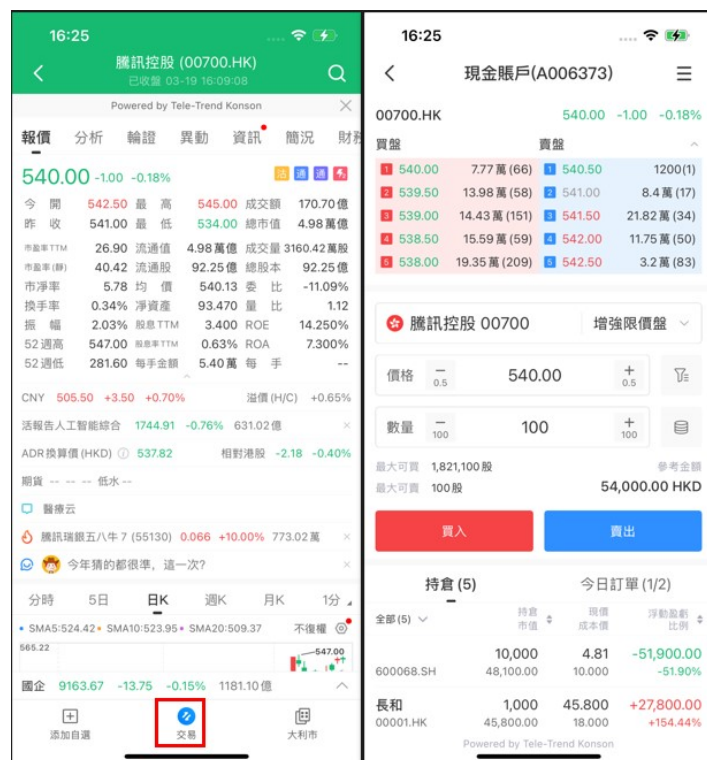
16:25

騰訊控股 (00700.HK)
已收盤 03-19 16:09:08

Powered by Tele-Trend Konson

報價 分析 輪證 異動 資訊 簡況 財務

540.00 -1.00 -0.18%

| 今開 | 542.50 | 最高 | 545.00 | 成交額 | 170.70億 |
|---|---|---|---|---|---|
| 昨收 | 541.00 | 最低 | 534.00 | 總市值 | 4.98萬億 |
| 市盈率TTM | 26.90 | 流通值 | 4.98萬億 | 成交量 | 3160.42萬股 |
| 市盈率(靜) | 40.42 | 流通股 | 92.25億 | 總股本 | 92.25億 |
| 市淨率 | 5.78 | 均價 | 540.13 | 委比 | -11.09% |
| 換手率 | 0.34% | 淨資產 | 93.470 | 量比 | 1.12 |
| 振幅 | 2.03% | 股息TTM | 3.400 | ROE | 14.250% |
| 52週高 | 547.00 | 股息率TTM | 0.63% | ROA | 7.300% |
| 52週低 | 281.60 | 每手金額 | 5.40萬 | 每手 | -- |

CNY 505.50 +3.50 +0.70% 溢價(H/C) +0.65%

活報告人工智能綜合 1744.91 -0.76% 631.02億

ADR換算價(HKD) 537.82 相對港股 -2.18 -0.40%

期貨 -- -- -- 低水 --

醫療云

騰訊瑞銀五八牛7 (55130) 0.066 +10.00% 773.02萬

今年猜的都很準，這一次?

分時 5日 日K 週K 月K 1分

• SMA5:524.42 • SMA10:523.95 • SMA20:509.37 不復權

565.22
547.00

國企 9163.67 -13.75 -0.15% 1181.10億

添加自選 交易 大利市

16:25

現金賬戶(A006373)

00700.HK 540.00 -1.00 -0.18%

買盤 賣盤

| 1 | 540.00 | 7.77萬(66) | 1 | 540.50 | 1200(1) |
|---|---|---|---|---|---|
| 2 | 539.50 | 13.98萬(58) | 2 | 541.00 | 8.4萬(17) |
| 3 | 539.00 | 14.43萬(151) | 3 | 541.50 | 21.82萬(34) |
| 4 | 538.50 | 15.59萬(59) | 4 | 542.00 | 11.75萬(50) |
| 5 | 538.00 | 19.35萬(209) | 5 | 542.50 | 3.2萬(83) |

騰訊控股 00700 增強限價盤

價格 − 0.5 540.00 + 0.5

數量 − 100 100 + 100

最大可買 1,821,100股 參考金額
最大可賣 100股 54,000.00 HKD

買入 賣出

持倉 (5) 今日訂單 (1/2)

全部(5) 持倉 市值 現價 成本價 浮動盈虧 比例

600068.SH 10,000 48,100.00 4.81 10.000 -51,900.00 -51.90%

長和 00001.HK 1,000 45,800.00 45.800 18.000 +27,800.00 +154.44%

Powered by Tele-Trend Konson